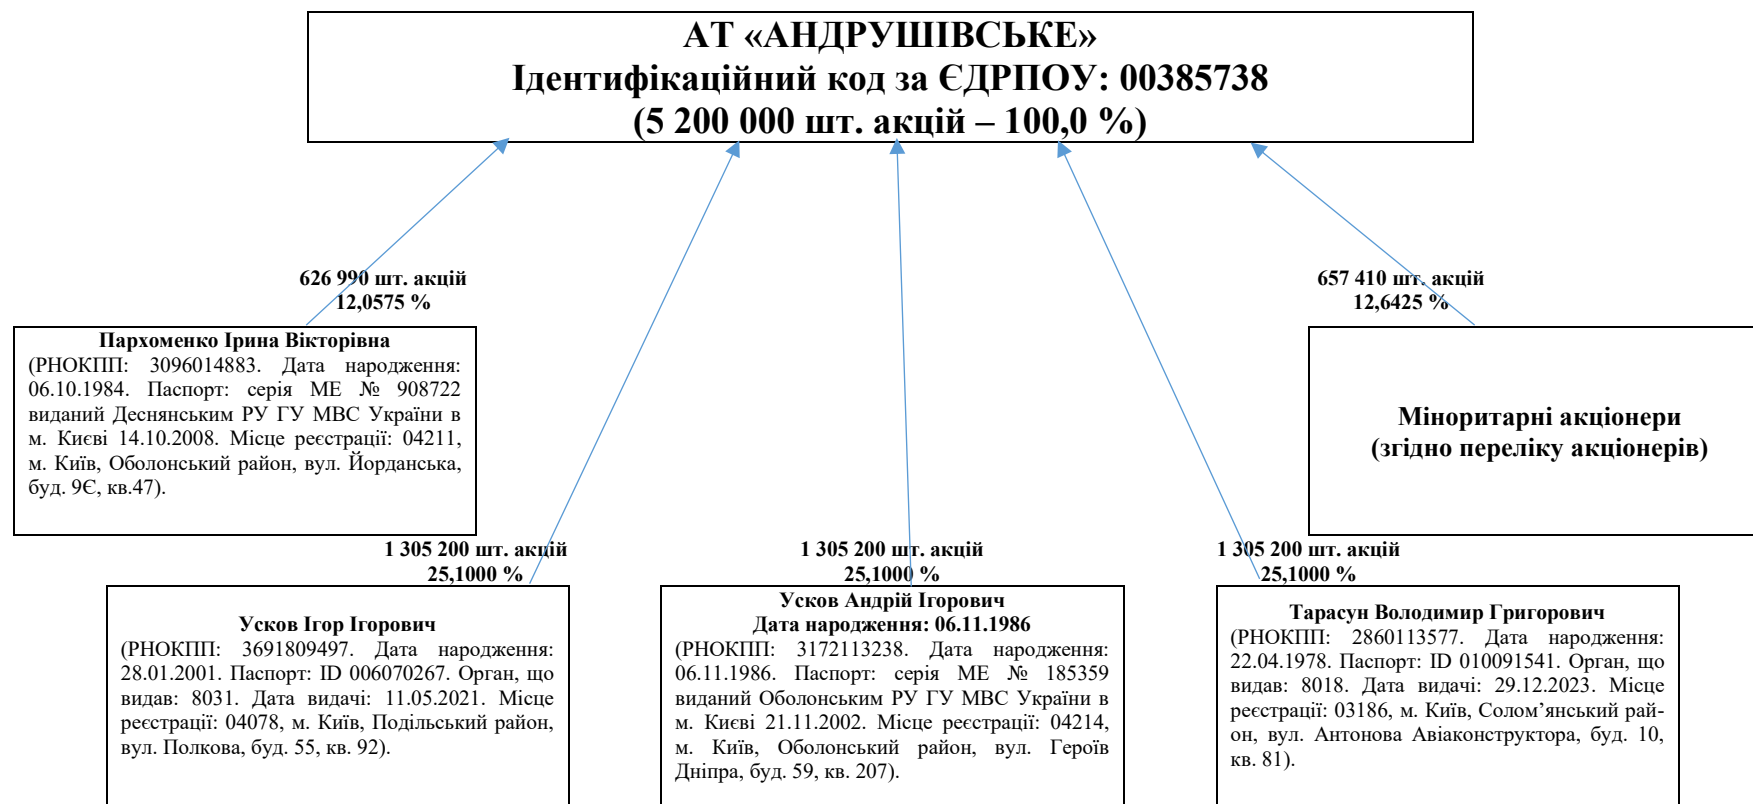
АТ «АНДРУШІВСЬКЕ»
Ідентифікаційний код за ЄДРПОУ: 00385738
(5 200 000 шт. акцій – 100,0 %)

626 990 шт. акцій
12,0575 %

Пархоменко Ірина Вікторівна
(РНОКПП: 3096014883. Дата народження: 06.10.1984. Паспорт: серія МЕ № 908722 виданий Деснянським РУ ГУ МВС України в м. Києві 14.10.2008. Місце реєстрації: 04211, м. Київ, Оболонський район, вул. Йорданська, буд. 9Є, кв.47).

657 410 шт. акцій
12,6425 %

Міноритарні акціонери
(згідно переліку акціонерів)

1 305 200 шт. акцій
25,1000 %

Усков Ігор Ігорович
(РНОКПП: 3691809497. Дата народження: 28.01.2001. Паспорт: ID 006070267. Орган, що видав: 8031. Дата видачі: 11.05.2021. Місце реєстрації: 04078, м. Київ, Подільський район, вул. Полкова, буд. 55, кв. 92).

1 305 200 шт. акцій
25,1000 %

Усков Андрій Ігорович
Дата народження: 06.11.1986
(РНОКПП: 3172113238. Дата народження: 06.11.1986. Паспорт: серія МЕ № 185359 виданий Оболонським РУ ГУ МВС України в м. Києві 21.11.2002. Місце реєстрації: 04214, м. Київ, Оболонський район, вул. Героїв Дніпра, буд. 59, кв. 207).

1 305 200 шт. акцій
25,1000 %

Тарасун Володимир Григорович
(РНОКПП: 2860113577. Дата народження: 22.04.1978. Паспорт: ID 010091541. Орган, що видав: 8018. Дата видачі: 29.12.2023. Місце реєстрації: 03186, м. Київ, Солом’янський район, вул. Антонова Авіаконструктора, буд. 10, кв. 81).